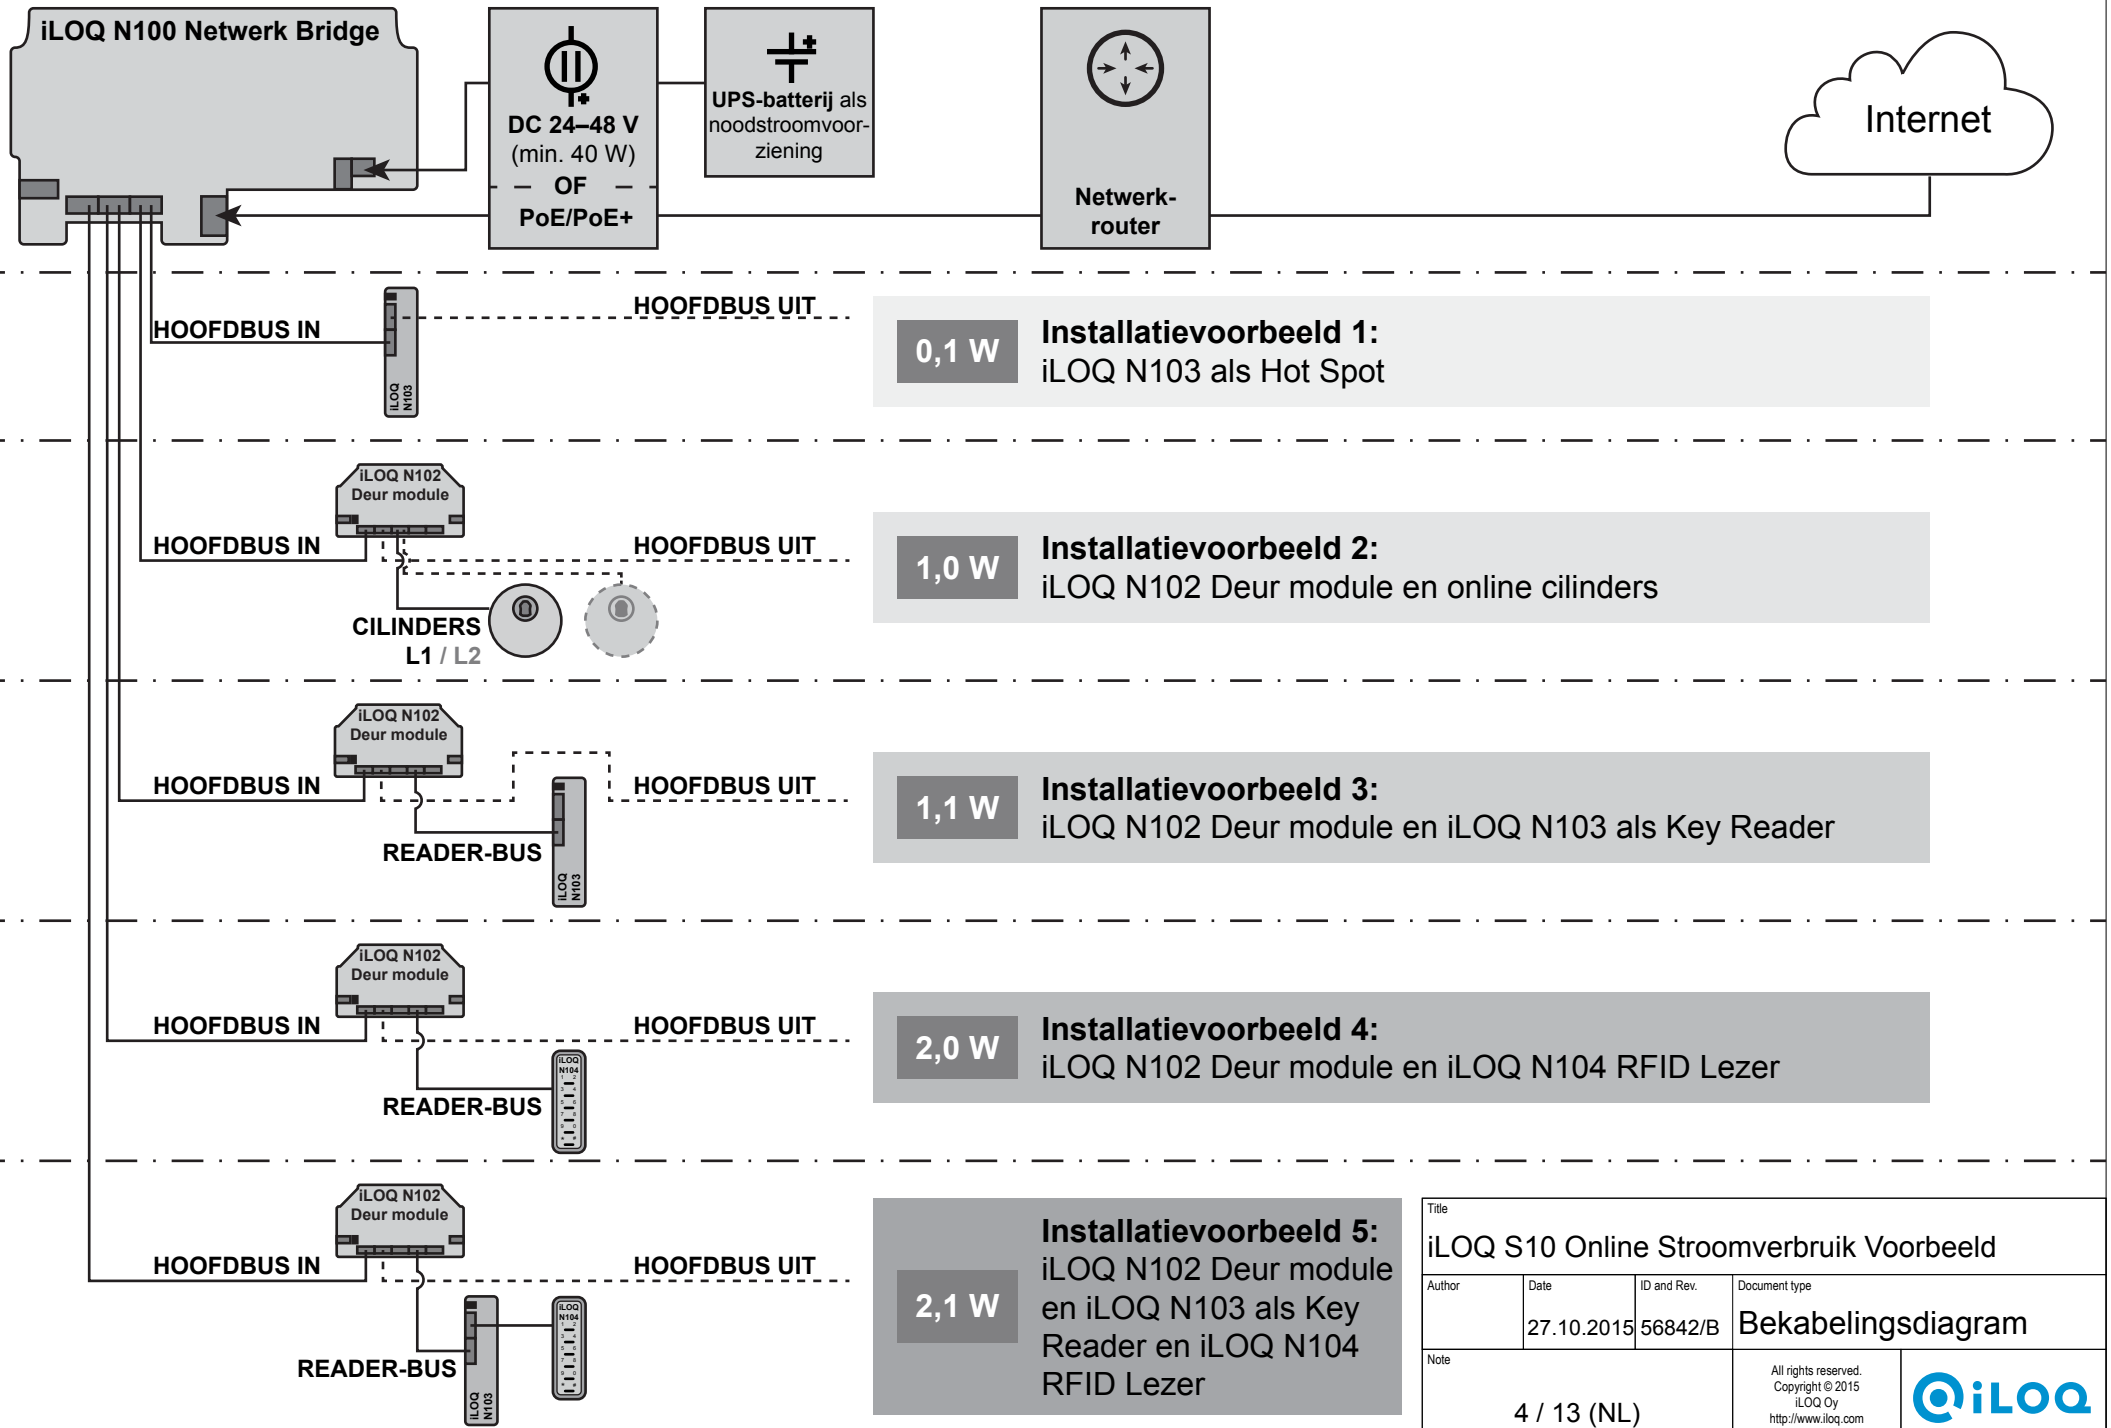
iLOQ N100 Netwerk Bridge

DC 24–48 V
(min. 40 W)
OF
PoE/PoE+

UPS-batterij als noodstroomvoorziening

Netwerkrouter

Internet

HOOFDBUS IN
iLOQ N103
HOOFDBUS UIT

0,1 W
Installatievoorbeeld 1:
iLOQ N103 als Hot Spot

iLOQ N102
Deur module
HOOFDBUS IN
HOOFDBUS UIT
CILINDERS
L1 / L2

1,0 W
Installatievoorbeeld 2:
iLOQ N102 Deur module en online cilinders

iLOQ N102
Deur module
HOOFDBUS IN
HOOFDBUS UIT
READER-BUS
iLOQ N103

1,1 W
Installatievoorbeeld 3:
iLOQ N102 Deur module en iLOQ N103 als Key Reader

iLOQ N102
Deur module
HOOFDBUS IN
HOOFDBUS UIT
READER-BUS
iLOQ N104

2,0 W
Installatievoorbeeld 4:
iLOQ N102 Deur module en iLOQ N104 RFID Lezer

iLOQ N102
Deur module
HOOFDBUS IN
HOOFDBUS UIT
READER-BUS
iLOQ N103
iLOQ N104

2,1 W
Installatievoorbeeld 5:
iLOQ N102 Deur module en iLOQ N103 als Key Reader en iLOQ N104 RFID Lezer

Title
iLOQ S10 Online Stroomverbruik Voorbeeld
Author
Date
27.10.2015
ID and Rev.
56842/B
Document type
Bekabelingsdiagram
Note
4 / 13 (NL)
All rights reserved.
Copyright © 2015
iLOQ Oy
http://www.iloq.com
iLOQ